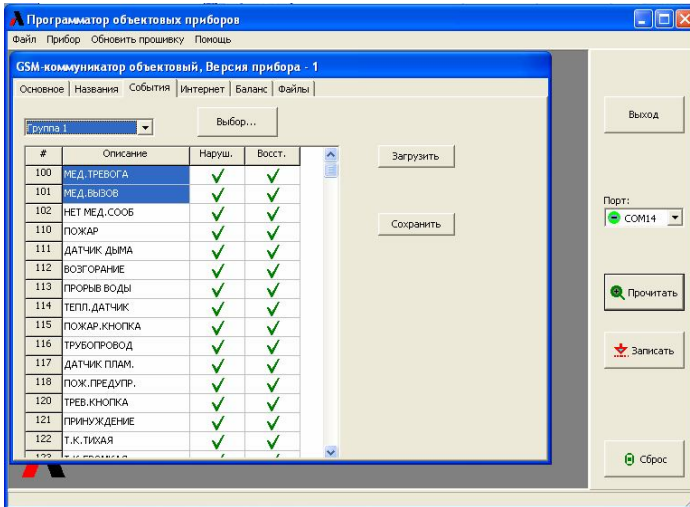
Программатор объектовых приборов

Файл Прибор Обновить прошивку Помощь

GSM-коммуникатор объектовый, Версия прибора - 1

Основное | Названия | События | Интернет | Баланс | Файлы

Группа 1

Выбор...

| # | Описание | Наруш. | Восст. |
|---|---|---|---|
| 100 | МЕД.ТРЕВОГА | ✓ | ✓ |
| 101 | МЕД.ВЫЗОВ | ✓ | ✓ |
| 102 | НЕТ МЕД.СООБ | ✓ | ✓ |
| 110 | ПОЖАР | ✓ | ✓ |
| 111 | ДАТЧИК ДЫМА | ✓ | ✓ |
| 112 | ВОЗГОРАНИЕ | ✓ | ✓ |
| 113 | ПРОРЫВ ВОДЫ | ✓ | ✓ |
| 114 | ТЕПЛ.ДАТЧИК | ✓ | ✓ |
| 115 | ПОЖАР.КНОПКА | ✓ | ✓ |
| 116 | ТРУБОПРОВОД | ✓ | ✓ |
| 117 | ДАТЧИК ПЛАМ. | ✓ | ✓ |
| 118 | ПОЖ.ПРЕДУПР. | ✓ | ✓ |
| 120 | ТРЕВ.КНОПКА | ✓ | ✓ |
| 121 | ПРИНУЖДЕНИЕ | ✓ | ✓ |
| 122 | Т.К.ТИХАЯ | ✓ | ✓ |
| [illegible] | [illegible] | | |

Загрузить

Сохранить

Выход

Порт:

COM14

Прочитать

Записать

Сброс